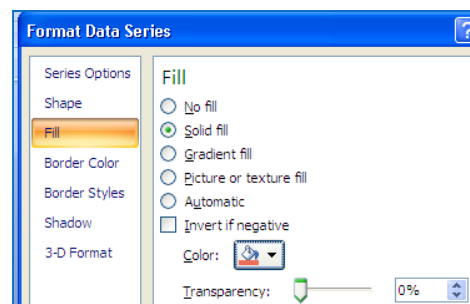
Format Data Series

?

Series Options
Shape
Fill
Border Color
Border Styles
Shadow
3-D Format

Fill

No fill
Solid fill
Gradient fill
Picture or texture fill
Automatic
Invert if negative

Color:

Transparency:
0%